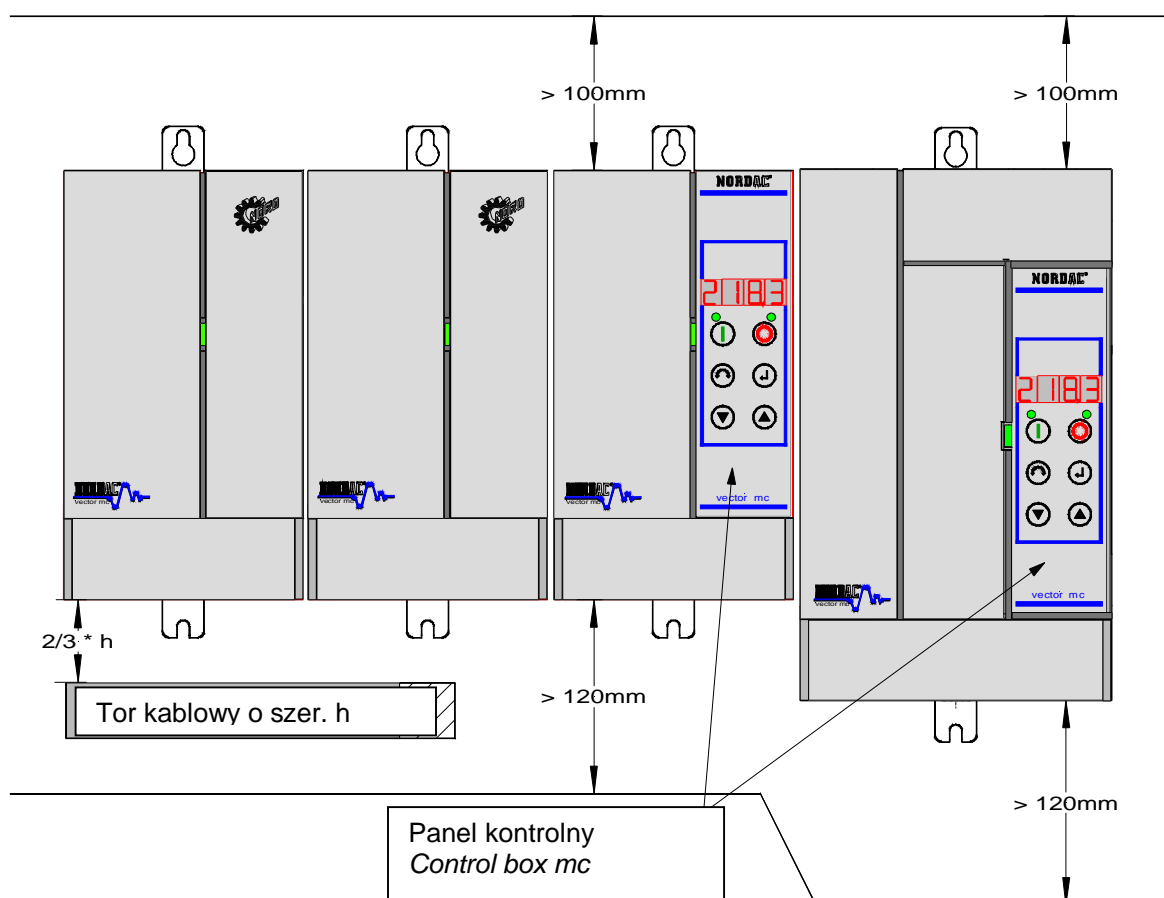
> 100mm

> 100mm

NORDAC

21.83

NORDAC

21.83

NORDAC vector mc

NORDAC vector mc

NORDAC vector mc

vector mc

NORDAC vector mc

vector mc

2/3 * h

Tor kablowy o szer. h

> 120mm

> 120mm

Panel kontrolny
*Control box mc*